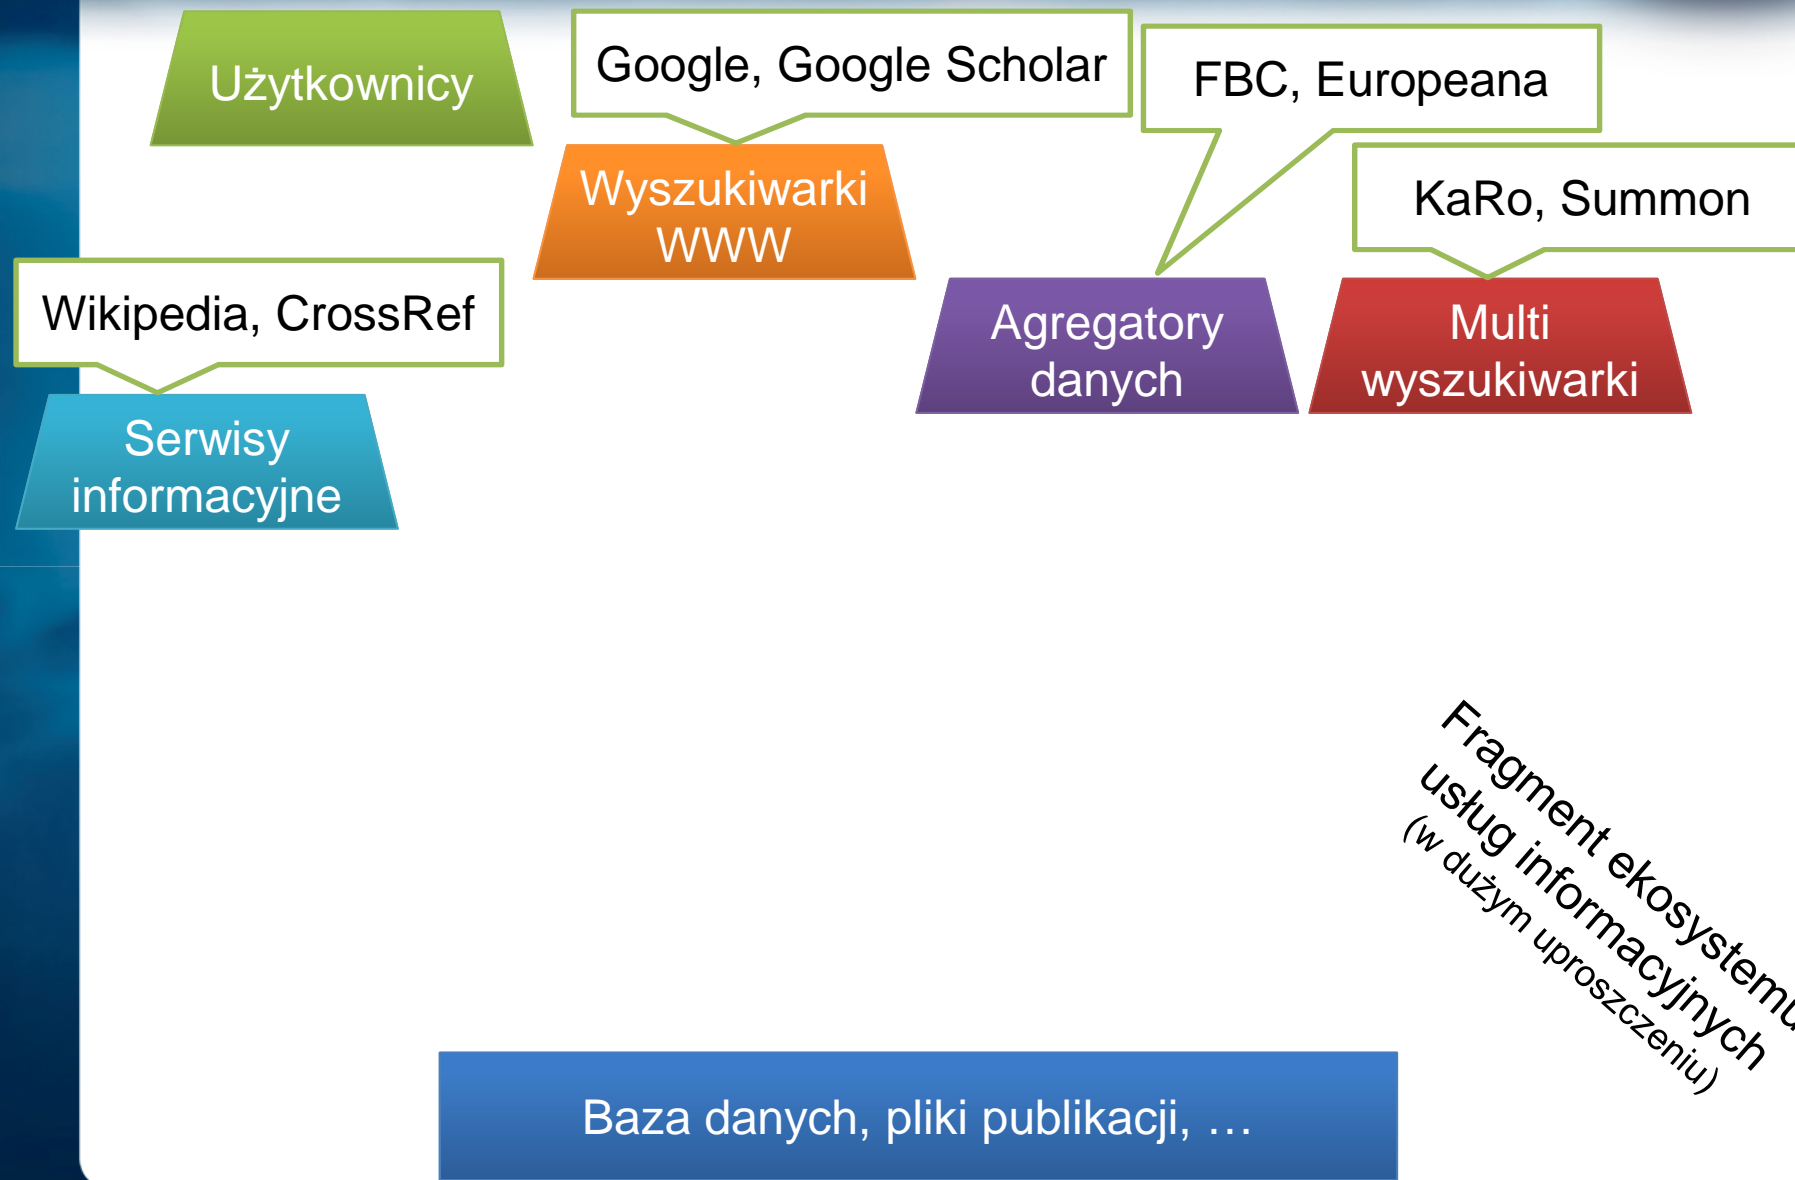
Użytkownicy

Google, Google Scholar

Wyszukiwarki WWW

FBC, Europeana

KaRo, Summon

Wikipedia, CrossRef

Agregatory danych

Multi wyszukiwarki

Serwisy informacyjne

Fragment ekosystemu usług informacyjnych
(w dużym uproszczeniu)

Baza danych, pliki publikacji, …